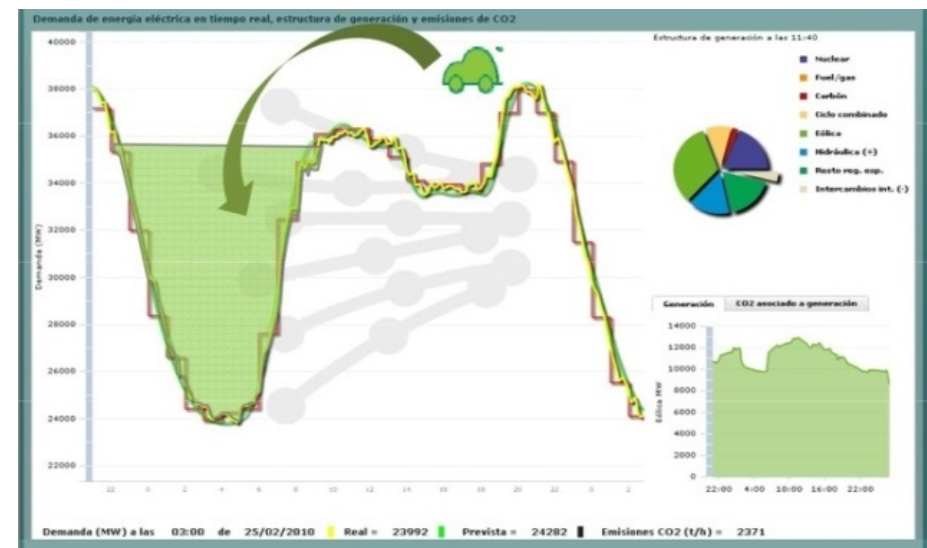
Demanda de energía eléctrica en tiempo real, estructura de generación y emisiones de CO2

40000
38000
36000
34000
32000
30000
28000
26000
24000
22000

Demanda (MW)

22 0 2 4 6 8 10 12 14 16 18 20 22 0 2

Estructura de generación a las 11:40

Nuclear
Fuel/gas
Carbón
Ciclo combinado
Eólica
Hidráulica (+)
Resto reg. esp.
Intercambios int. (-)

Generación | CO2 asociado a generación

14000
12000
10000
8000
6000
4000
2000
0

Eólica MW

22:00 4:00 10:00 16:00 22:00

Demanda (MW) a las 03:00 de 25/02/2010 Real = 23992 Prevista = 24282 Emisiones CO2 (t/h) = 2371